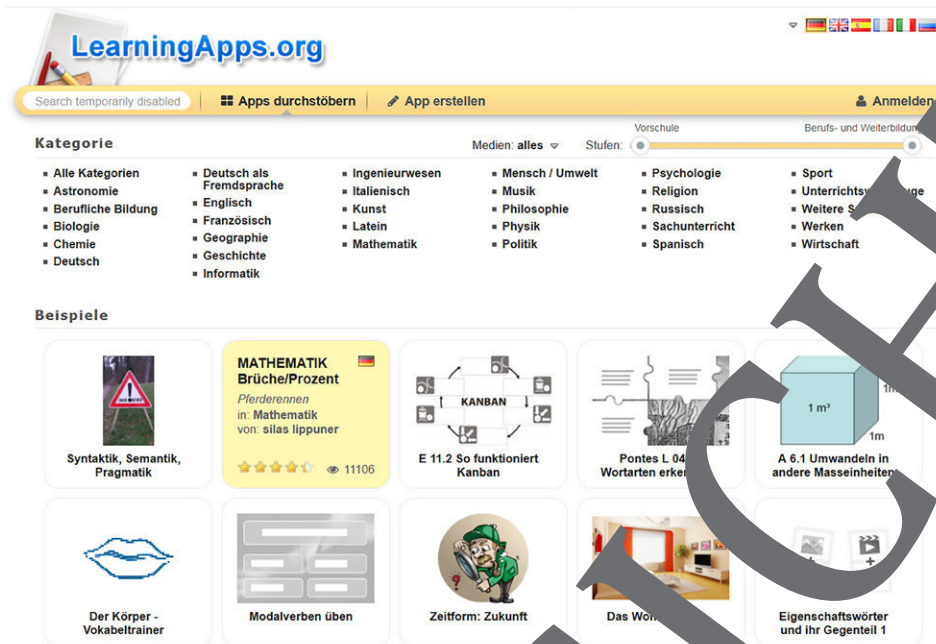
LearningApps.org

Search temporarily disabled | Apps durchstöbern | App erstellen | Anmelden

Kategorie

Medien: alles
Stufen: Vorschule — Berufs- und Weiterbildu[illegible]

- Alle Kategorien
- Astronomie
- Berufliche Bildung
- Biologie
- Chemie
- Deutsch
- Deutsch als Fremdsprache
- Englisch
- Französisch
- Geographie
- Geschichte
- Informatik
- Ingenieurwesen
- Italienisch
- Kunst
- Latein
- Mathematik
- Mensch / Umwelt
- Musik
- Philosophie
- Physik
- Politik
- Psychologie
- Religion
- Russisch
- Sachunterricht
- Spanisch
- Sport
- Unterrichts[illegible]
- Weitere S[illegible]
- Werken
- Wirtschaft

Beispiele

Syntaktik, Semantik, Pragmatik

MATHEMATIK Brüche/Prozent
Pferderennen
in: Mathematik
von: silas lippuner
11106

KANBAN
E 11.2 So funktioniert Kanban

Pontes L 04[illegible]
Wortarten erke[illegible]

1 m³
1m
1m
A 6.1 Umwandeln in andere Masseinheiten

Der Körper - Vokabeltrainer

Modalverben üben

Zeitform: Zukunft

Das Wo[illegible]

Eigenschaftswörter und ihr Gegenteil 1